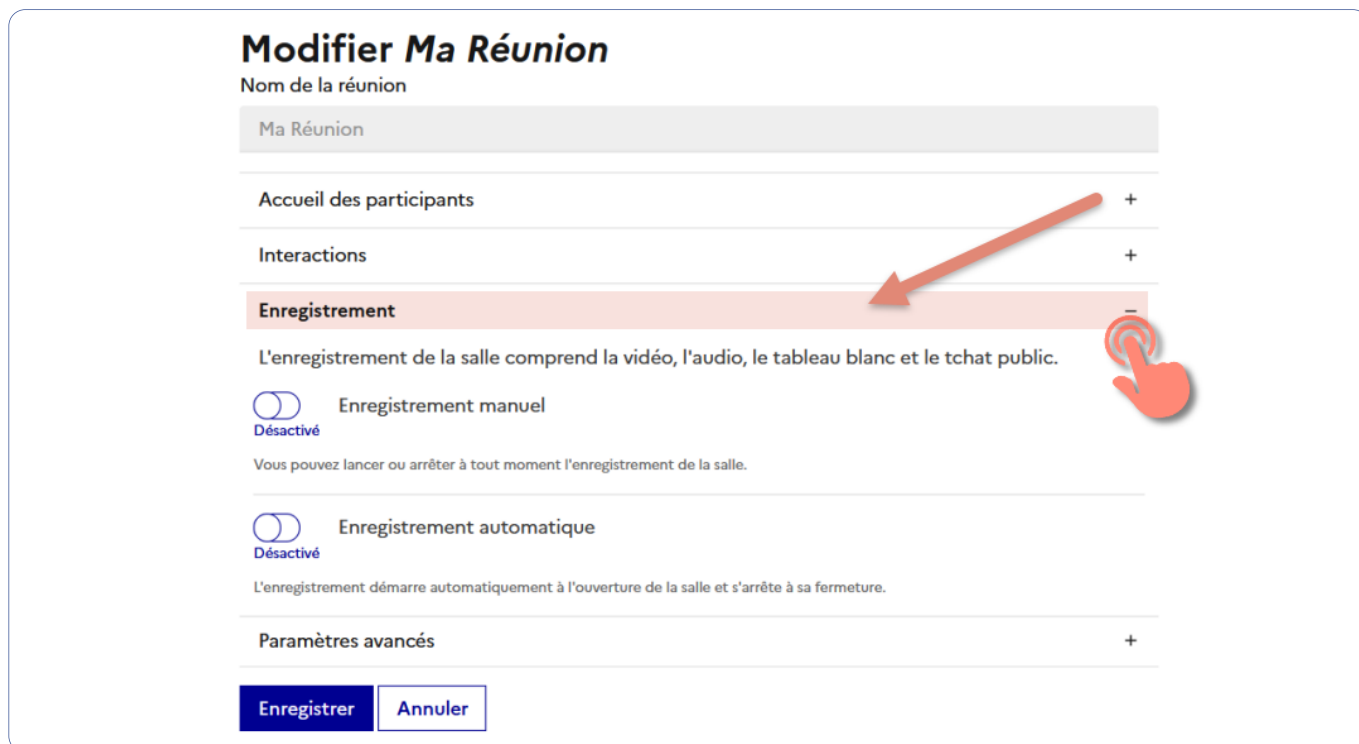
Modifier *Ma Réunion*

Nom de la réunion

Ma Réunion

Accueil des participants +

Interactions +

Enregistrement –

L'enregistrement de la salle comprend la vidéo, l'audio, le tableau blanc et le tchat public.

Enregistrement manuel

Désactivé

Vous pouvez lancer ou arrêter à tout moment l'enregistrement de la salle.

Enregistrement automatique

Désactivé

L'enregistrement démarre automatiquement à l'ouverture de la salle et s'arrête à sa fermeture.

Paramètres avancés +

Enregistrer Annuler